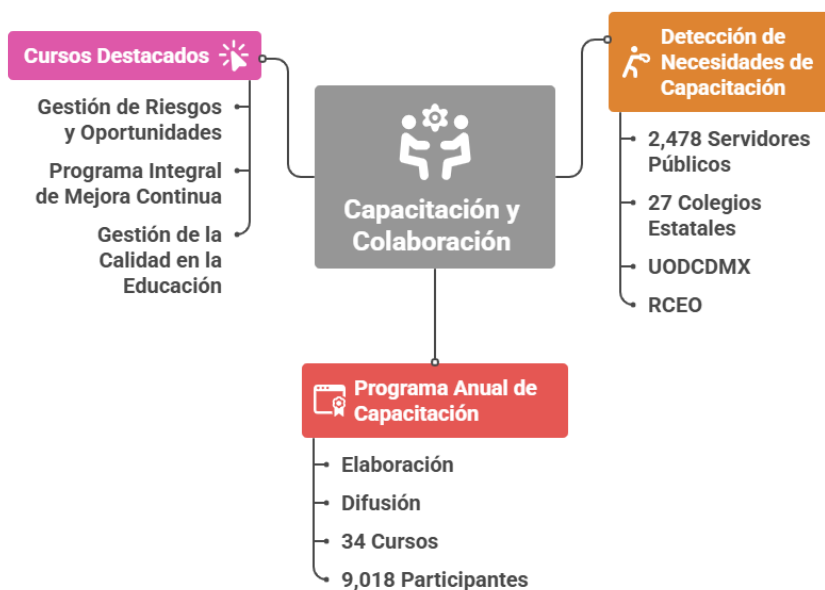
Cursos Destacados

Gestión de Riesgos y Oportunidades

Programa Integral de Mejora Continua

Gestión de la Calidad en la Educación

Capacitación y Colaboración

Detección de Necesidades de Capacitación

2,478 Servidores Públicos

27 Colegios Estatales

UODCDMX

RCEO

Programa Anual de Capacitación

Elaboración

Difusión

34 Cursos

9,018 Participantes